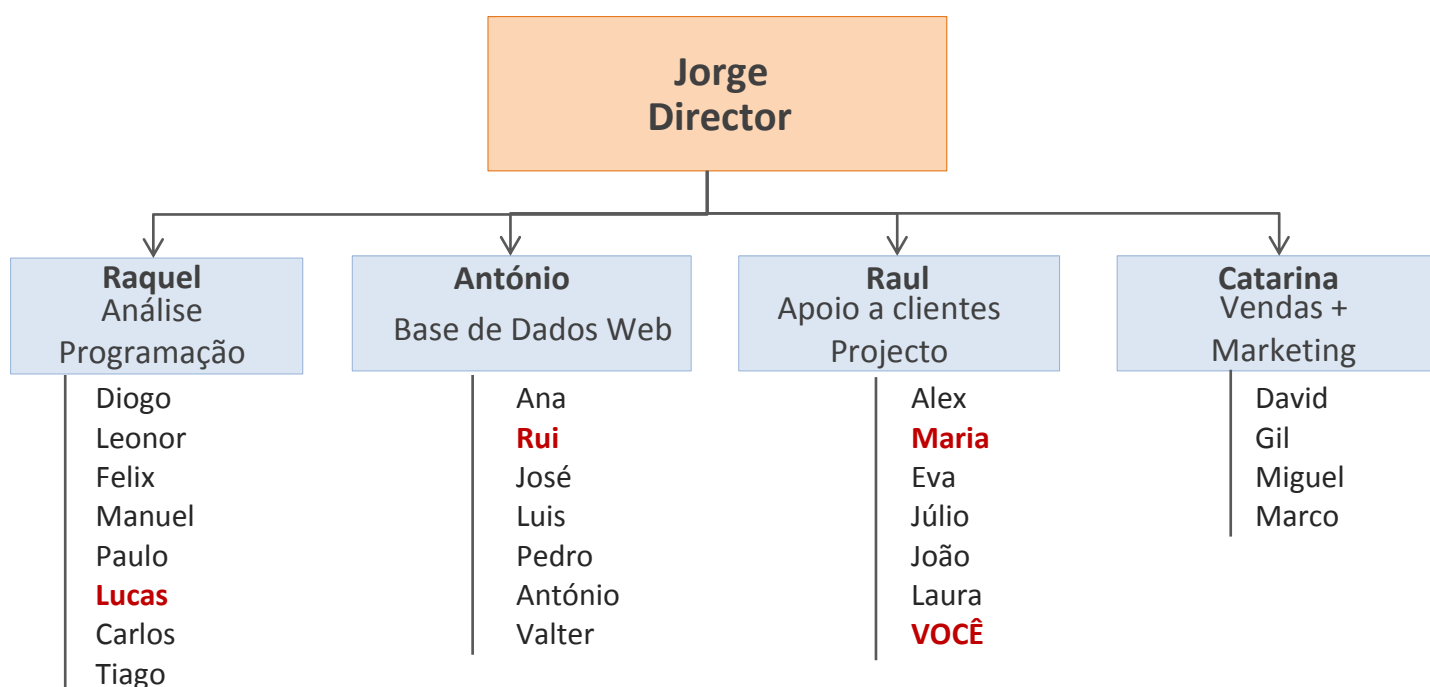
Jorge
Director

Raquel
Análise
Programação

Diogo
Leonor
Felix
Manuel
Paulo
Lucas
Carlos
Tiago

António
Base de Dados Web

Ana
Rui
José
Luis
Pedro
António
Valter

Raul
Apoio a clientes
Projecto

Alex
Maria
Eva
Júlio
João
Laura
VOCÊ

Catarina
Vendas +
Marketing

David
Gil
Miguel
Marco